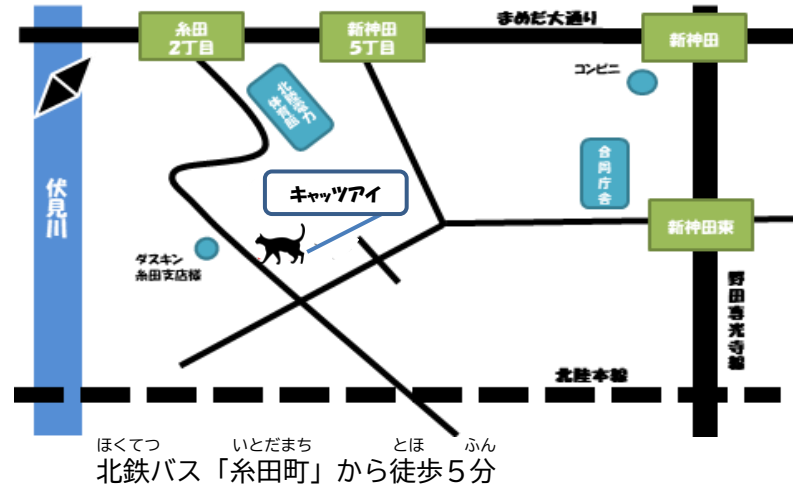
糸田
2丁目

新神田
5丁目

まめだ大通り

新神田

コンビニ

北陸銀行
体育館

合同庁舎

キャッツアイ

伏見川

ダスキン
糸田支店様

新神田東

野田寺光寺線

北陸本線

ほくてつ　いとだまち　とほ　ふん
北鉄バス「糸田町」から徒歩５分